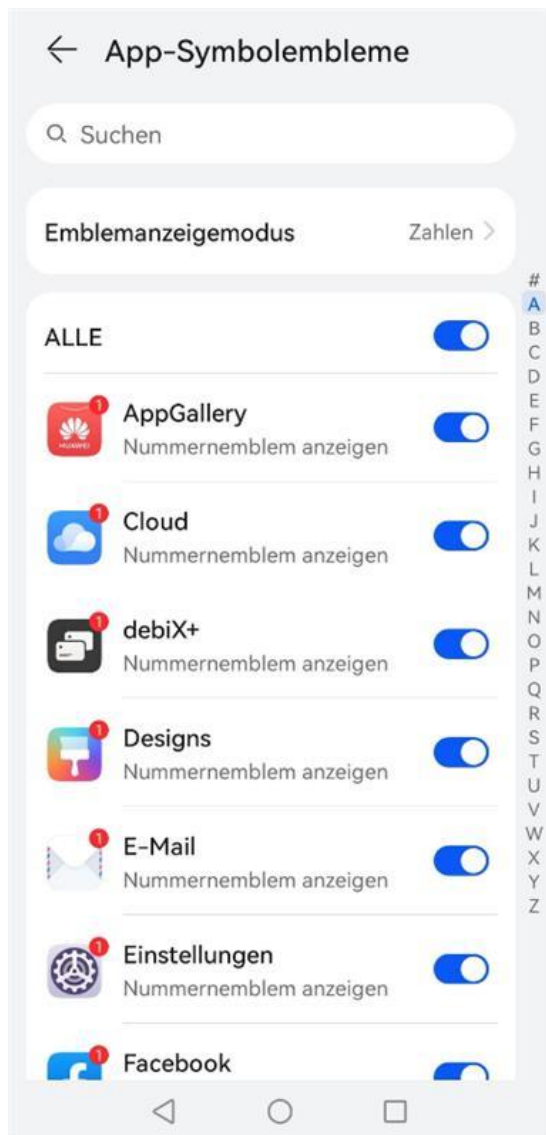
App-Symbolembleme

Suchen

Emblemanzeigemodus Zahlen

ALLE

1
HUAWEI
AppGallery
Nummernemblem anzeigen

1
Cloud
Nummernemblem anzeigen

1
debiX+
Nummernemblem anzeigen

1
Designs
Nummernemblem anzeigen

1
E-Mail
Nummernemblem anzeigen

1
Einstellungen
Nummernemblem anzeigen

1
Facebook

#
A
B
C
D
E
F
G
H
I
J
K
L
M
N
O
P
Q
R
S
T
U
V
W
X
Y
Z